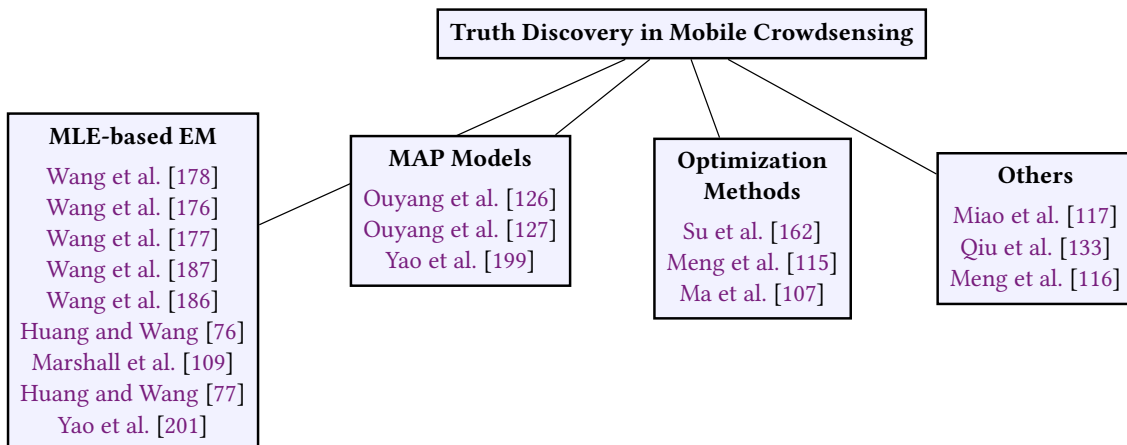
Truth Discovery in Mobile Crowdsensing

MLE-based EM
Wang et al. [178]
Wang et al. [176]
Wang et al. [177]
Wang et al. [187]
Wang et al. [186]
Huang and Wang [76]
Marshall et al. [109]
Huang and Wang [77]
Yao et al. [201]

MAP Models
Ouyang et al. [126]
Ouyang et al. [127]
Yao et al. [199]

Optimization Methods
Su et al. [162]
Meng et al. [115]
Ma et al. [107]

Others
Miao et al. [117]
Qiu et al. [133]
Meng et al. [116]